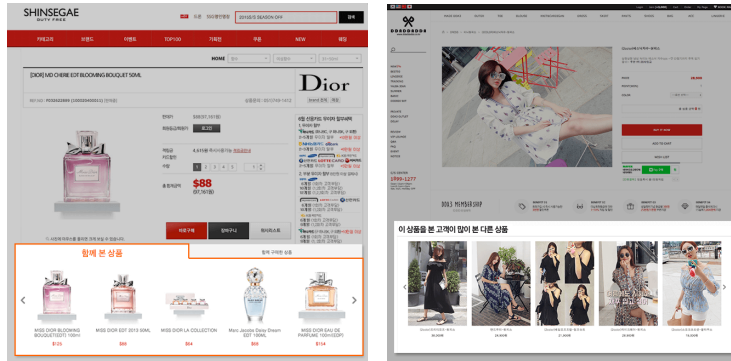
SHINSEGAE
DUTY FREE

2015日本 SEASON OFF

카테고리
브랜드
이벤트
TOP100
기획전
쿠폰
NEW
웨딩

HOME

[DIOR] MD CHERIE EDT BLOOMING BOUQUET 50ML

Dior

$88

함께 본 상품

MISS DIOR BLOOMING BOUQUET(EDT) 100ml
$125

MISS DIOR EDT 2013 50ML
$88

MISS DIOR LA COLLECTION
$64

Marc Jacobs Daisy Dream EDT 100ML
$95

MISS DIOR EAU DE PARFUME 100ml(EDP)
$154

DOLLS
DOLLS MEMBERSHIP

이 상품을 본 고객이 많이 본 다른 상품